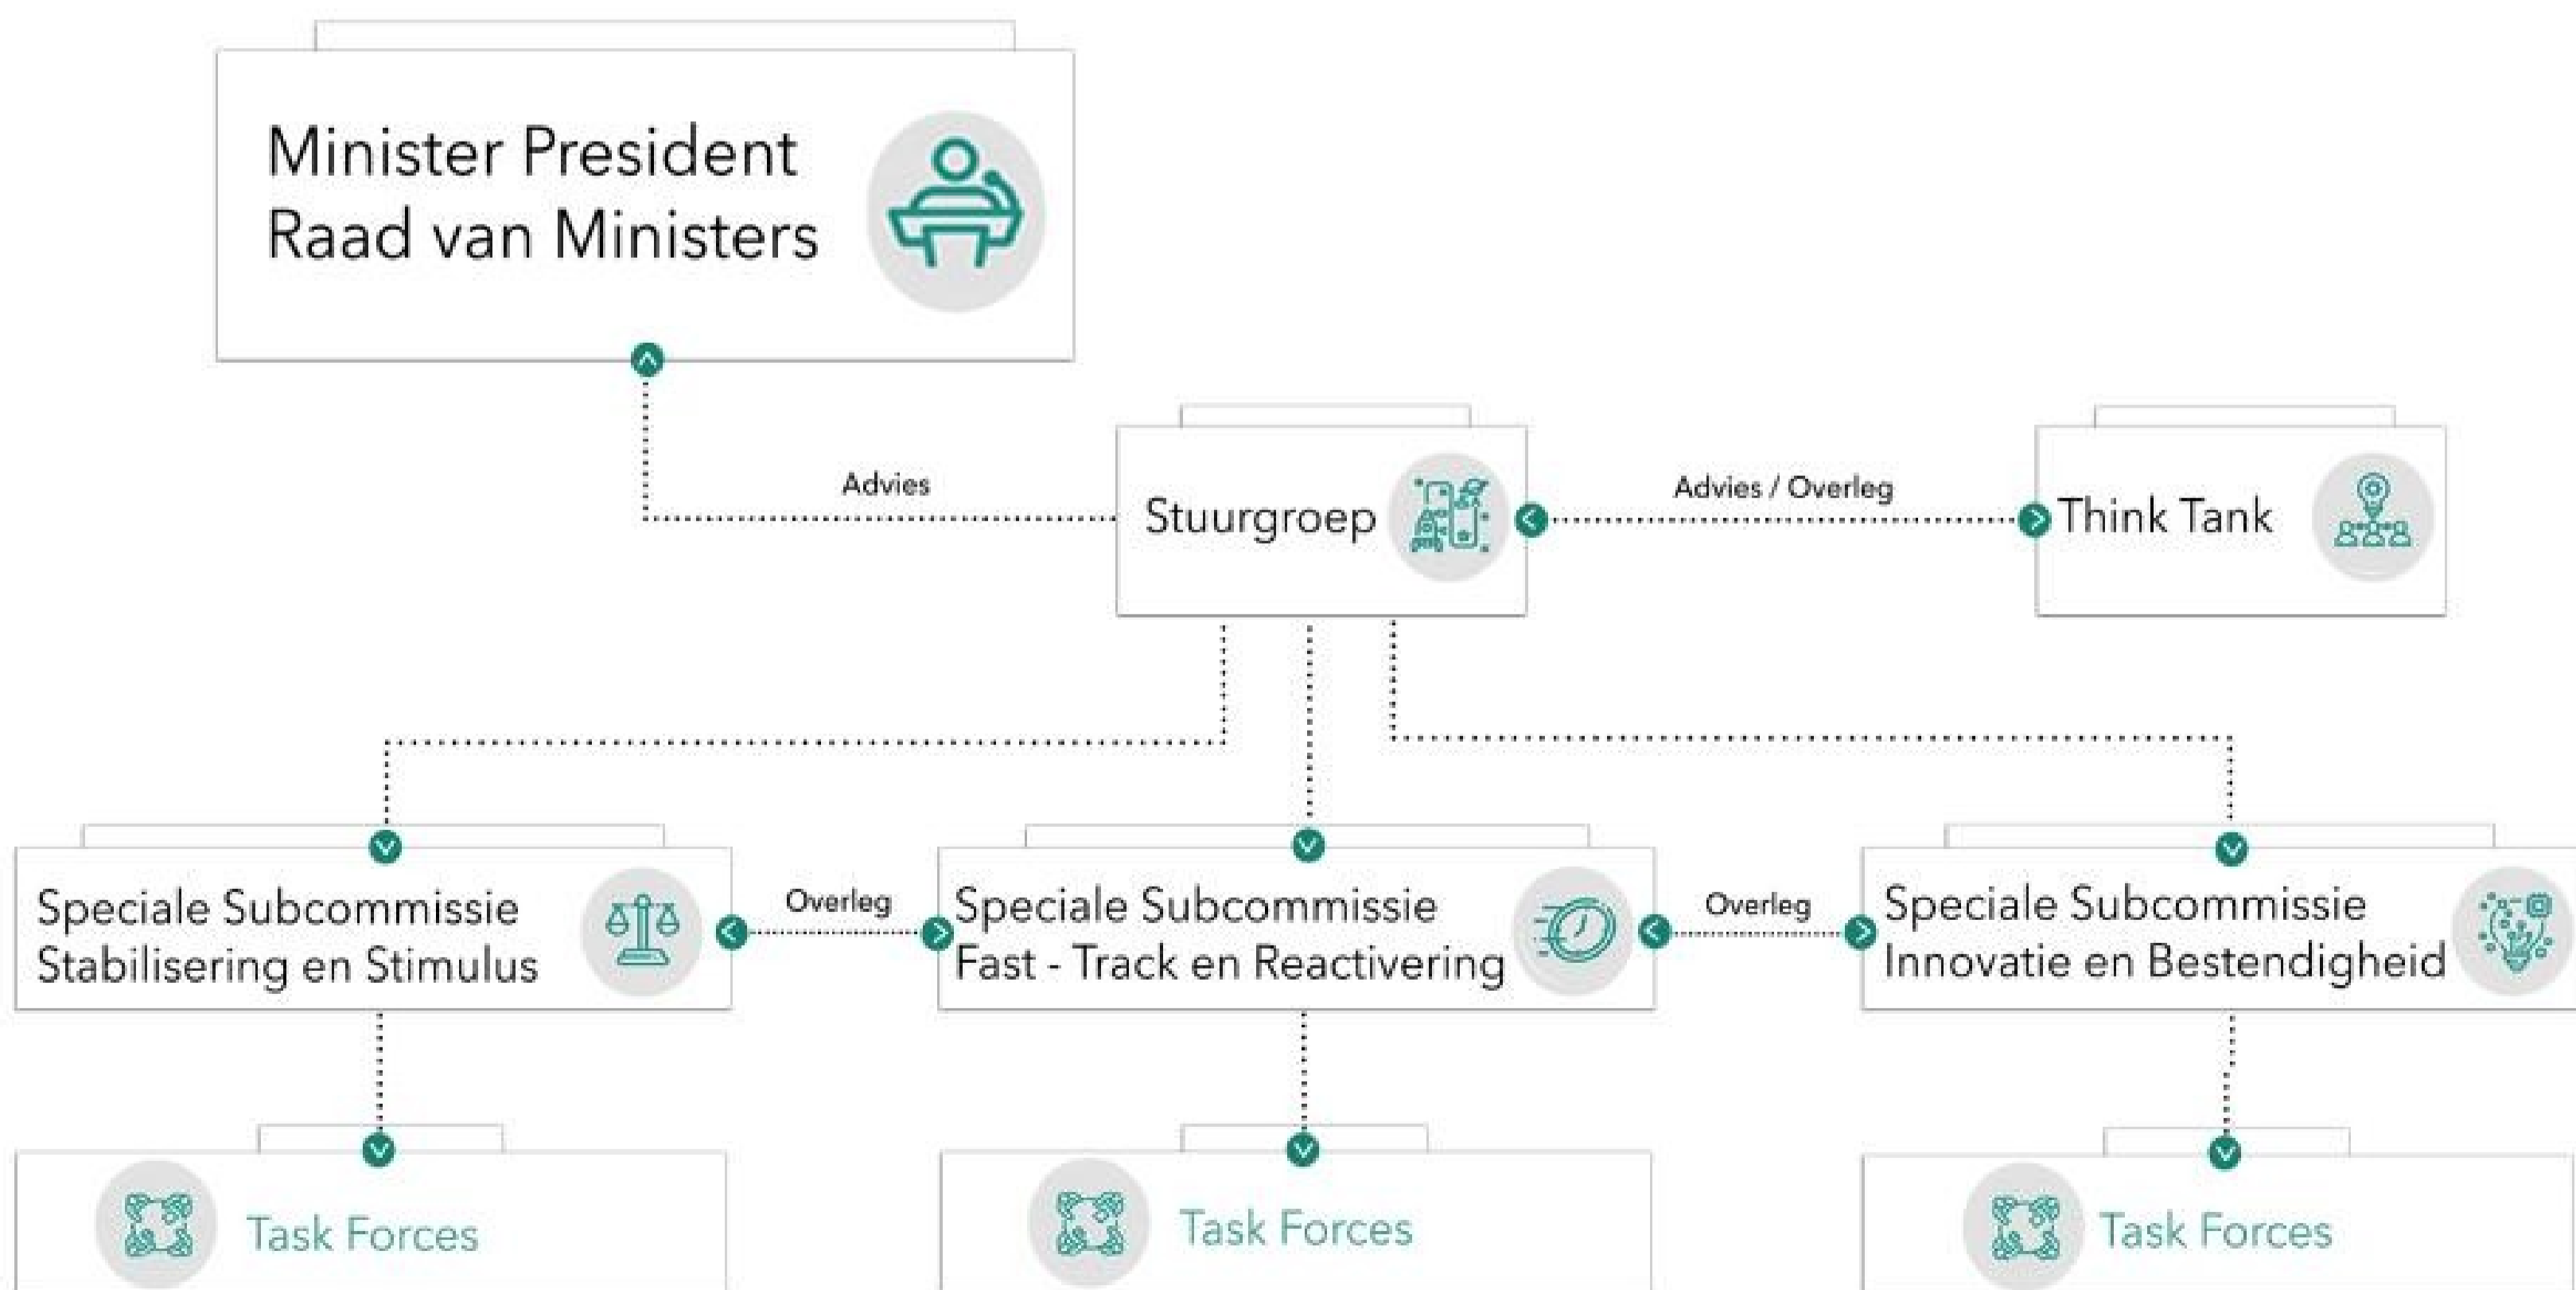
Minister President
Raad van Ministers

Advies

Stuurgroep

Advies / Overleg

Think Tank

Speciale Subcommissie
Stabilisering en Stimulus

Overleg

Speciale Subcommissie
Fast - Track en Reactivering

Overleg

Speciale Subcommissie
Innovatie en Bestendigheid

Task Forces

Task Forces

Task Forces